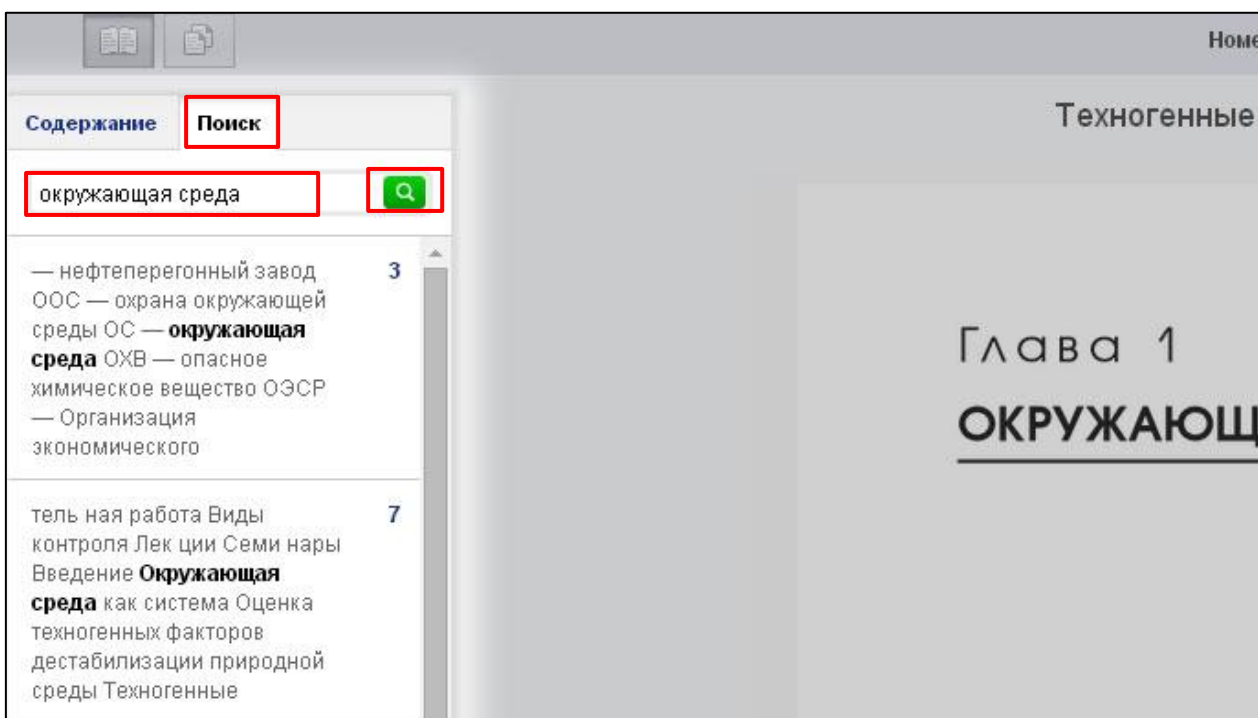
Номе

Содержание Поиск

окружающая среда

— нефтеперегонный завод ООС — охрана окружающей среды ОС — **окружающая среда** ОХВ — опасное химическое вещество ОЭСР — Организация экономического

3

тель ная работа Виды контроля Лек ции Семи нары Введение **Окружающая среда** как система Оценка техногенных факторов дестабилизации природной среды Техногенные

7

Техногенные

Глава 1

ОКРУЖАЮЩ